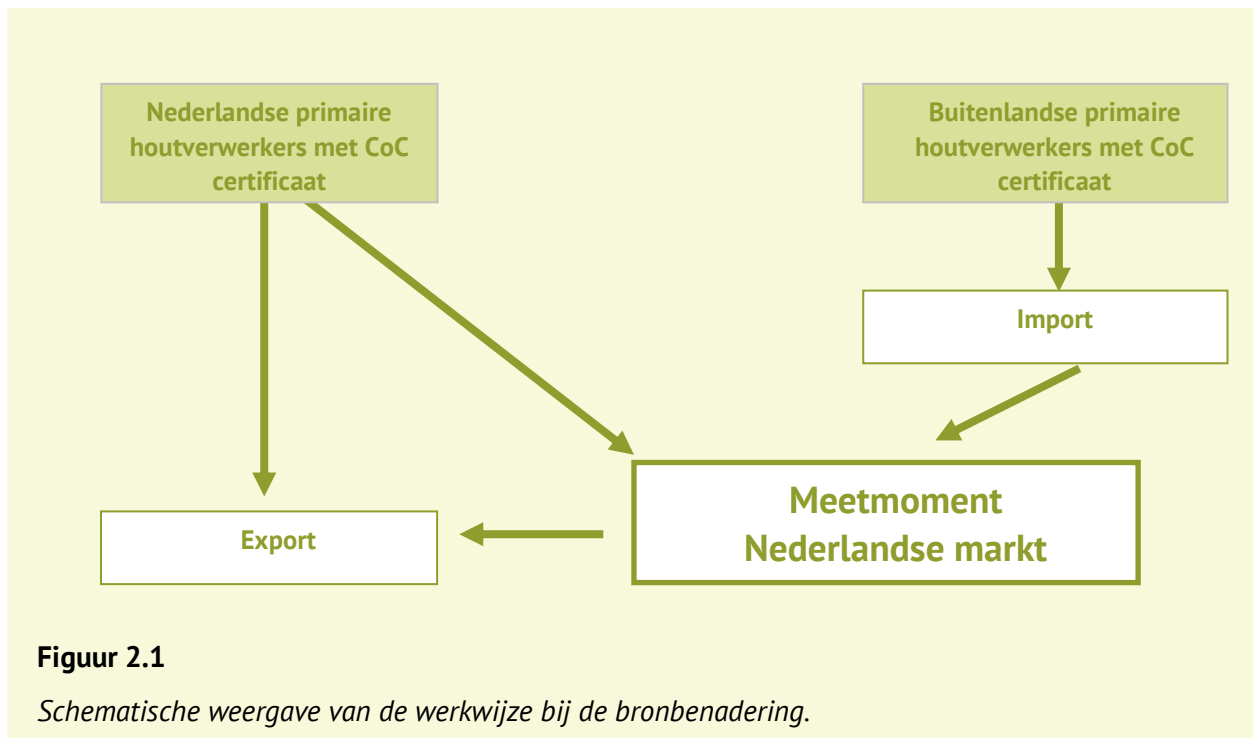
Nederlandse primaire houtverwerkers met CoC certificaat

Buitenlandse primaire houtverwerkers met CoC certificaat

Import

Meetmoment Nederlandse markt

Export

**Figuur 2.1**

*Schematische weergave van de werkwijze bij de bronbenadering.*